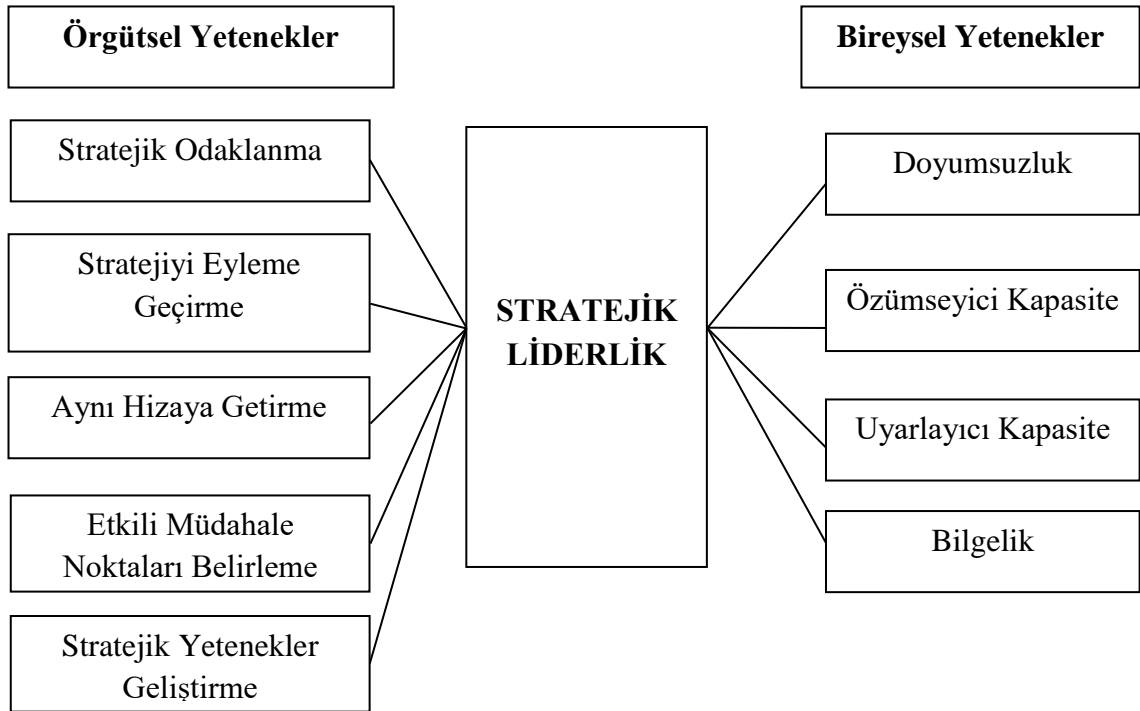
Örgütsel Yetenekler

Bireysel Yetenekler

Stratejik Odaklanma

Stratejiyi Eyleme Geçirme

Aynı Hizaya Getirme

Etkili Müdahale Noktaları Belirleme

Stratejik Yetenekler Geliştirme

STRATEJİK LİDERLİK

Doyumsuzluk

Özümseyici Kapasite

Uyarlayıcı Kapasite

Bilgelik